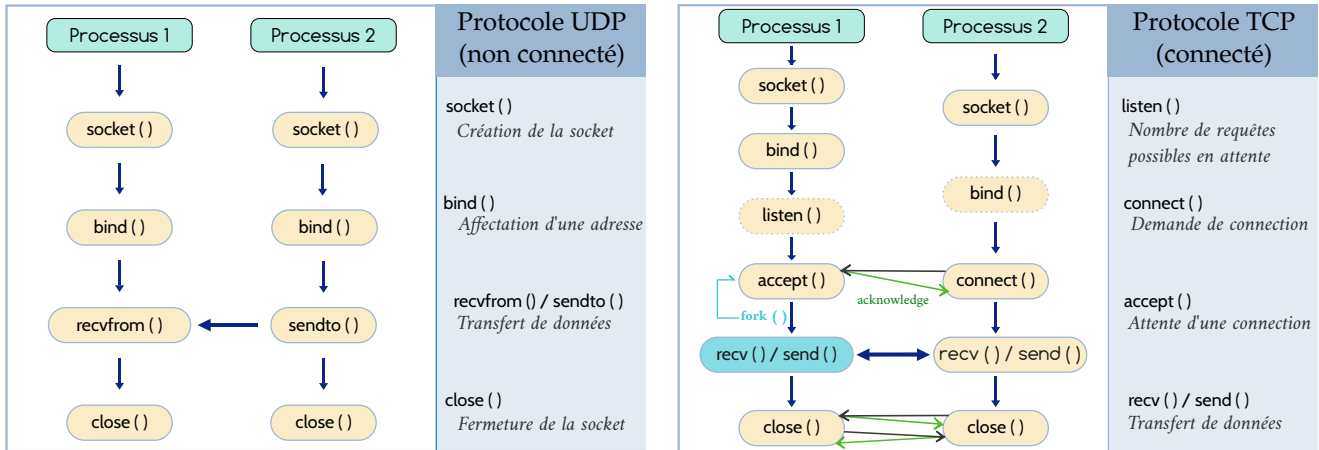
Processus 1

Processus 2

socket ( )

socket ( )

bind ( )

bind ( )

recvfrom ( )

sendto ( )

close ( )

close ( )

Protocole UDP (non connecté)

socket ( )
Création de la socket

bind ( )
Affectation d'une adresse

recvfrom () / sendto ( )
Transfert de données

close ( )
Fermeture de la socket

Processus 1

Processus 2

socket ( )

socket ( )

bind ( )

bind ( )

listen ( )

accept ( )

connect ( )

acknowledge

fork ( )

recv ( ) / send ( )

recv ( ) / send ( )

close ( )

close ( )

Protocole TCP (connecté)

listen ( )
Nombre de requêtes possibles en attente

connect ( )
Demande de connection

accept ( )
Attente d'une connection

recv ( ) / send ( )
Transfert de données